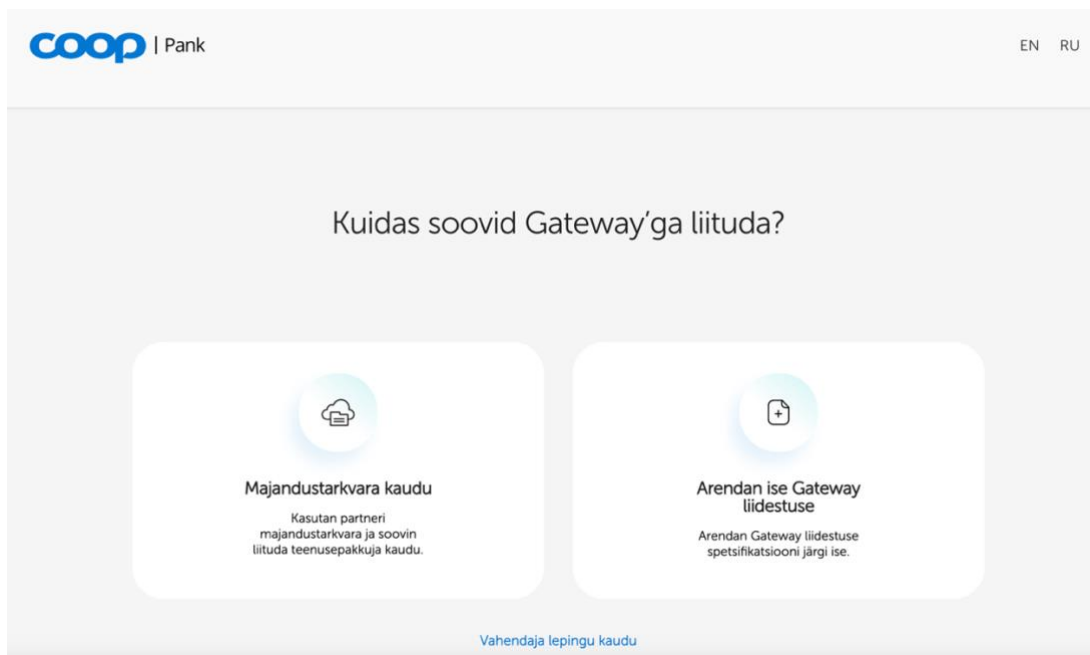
COOP | Pank

EN RU

Kuidas soovid Gateway'ga liituda?

Majandustarkvara kaudu

Kasutan partneri majandustarkvara ja soovin liituda teenusepakkuja kaudu.

Arendan ise Gateway liidestuse

Arendan Gateway liidestuse spetsifikatsiooni järgi ise.

Vahendaja lepingu kaudu